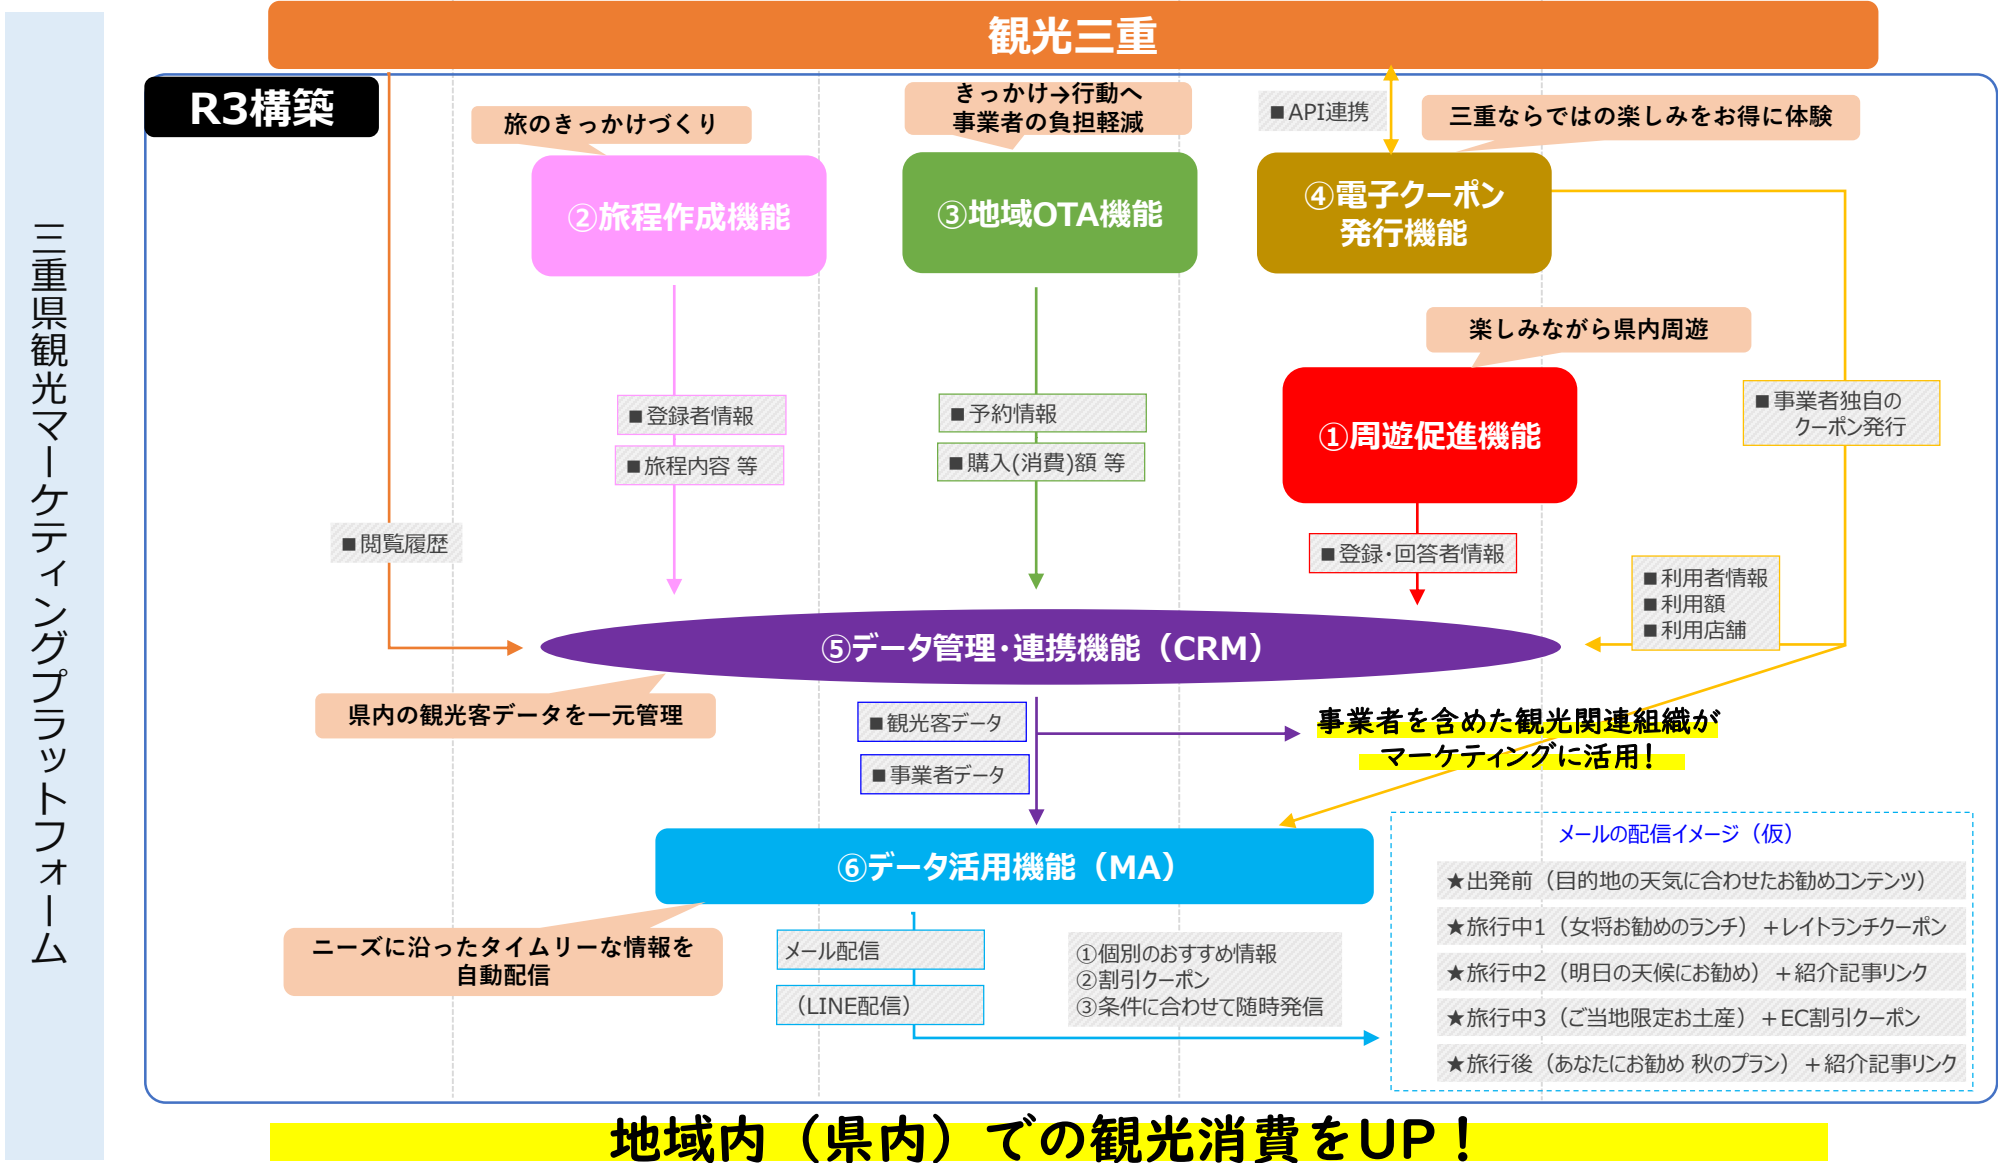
三重県観光マーケティングプラットフォーム

観光三重

R3構築

旅のきっかけづくり

②旅程作成機能

きっかけ→行動へ
事業者の負担軽減

③地域OTA機能

■API連携

三重ならではの楽しみをお得に体験

④電子クーポン発行機能

楽しみながら県内周遊

①周遊促進機能

■事業者独自のクーポン発行

■登録者情報
■旅程内容 等

■予約情報
■購入(消費)額 等

■閲覧履歴

■登録･回答者情報

■利用者情報
■利用額
■利用店舗

⑤データ管理･連携機能（CRM）

県内の観光客データを一元管理

■観光客データ
■事業者データ

事業者を含めた観光関連組織が
マーケティングに活用！

⑥データ活用機能（MA）

ニーズに沿ったタイムリーな情報を
自動配信

メール配信
（LINE配信）

①個別のおすすめ情報
②割引クーポン
③条件に合わせて随時発信

メールの配信イメージ（仮）
★出発前（目的地の天気に合わせたお勧めコンテンツ）
★旅行中1（女将お勧めのランチ）＋レイトランチクーポン
★旅行中2（明日の天候にお勧め）＋紹介記事リンク
★旅行中3（ご当地限定お土産）＋EC割引クーポン
★旅行後（あなたにお勧め 秋のプラン）＋紹介記事リンク

地域内（県内）での観光消費をUP！